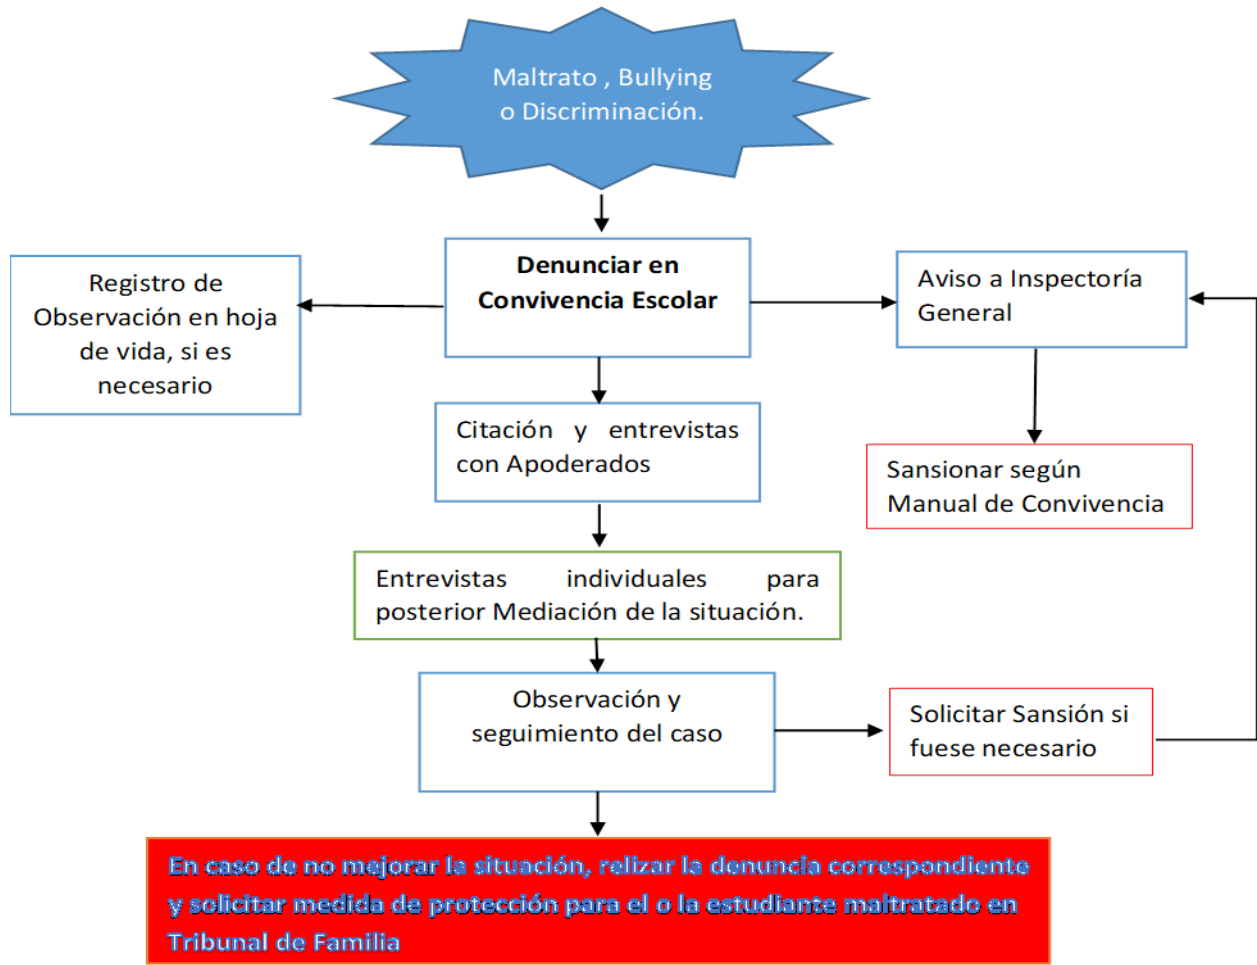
Maltrato , Bullying o Discriminación.

Denunciar en Convivencia Escolar

Registro de Observación en hoja de vida, si es necesario

Aviso a Inspectoría General

Citación y entrevistas con Apoderados

Sansionar según Manual de Convivencia

Entrevistas individuales para posterior Mediación de la situación.

Observación y seguimiento del caso

Solicitar Sansión si fuese necesario

En caso de no mejorar la situación, relizar la denuncia correspondiente y solicitar medida de protección para el o la estudiante maltratado en Tribunal de Familia